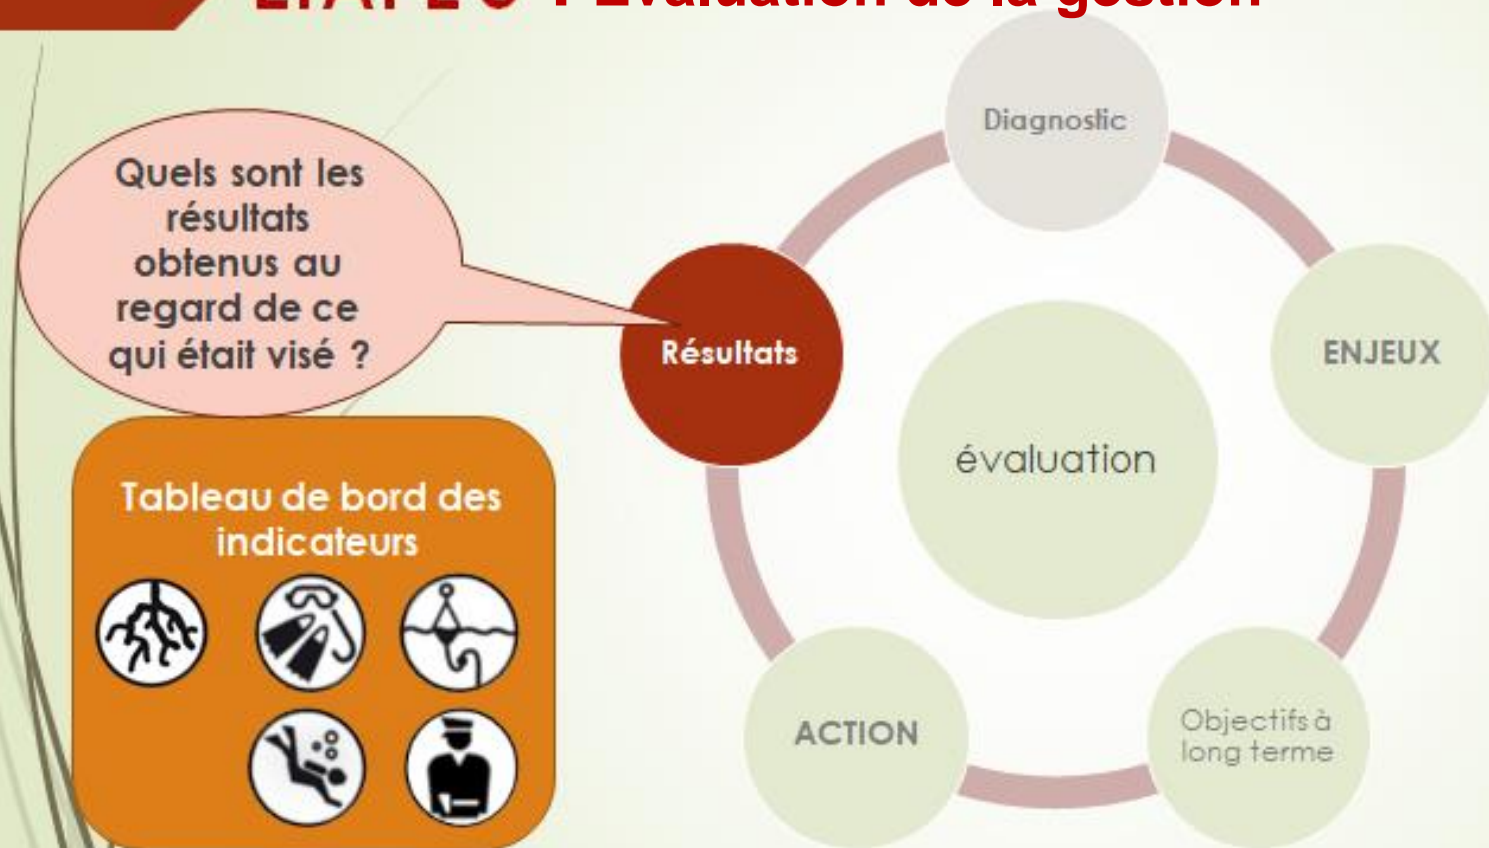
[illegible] : Évaluation de la gestion

Quels sont les résultats obtenus au regard de ce qui était visé ?

Tableau de bord des indicateurs

Diagnostic

ENJEUX

Objectifs à long terme

ACTION

Résultats

évaluation